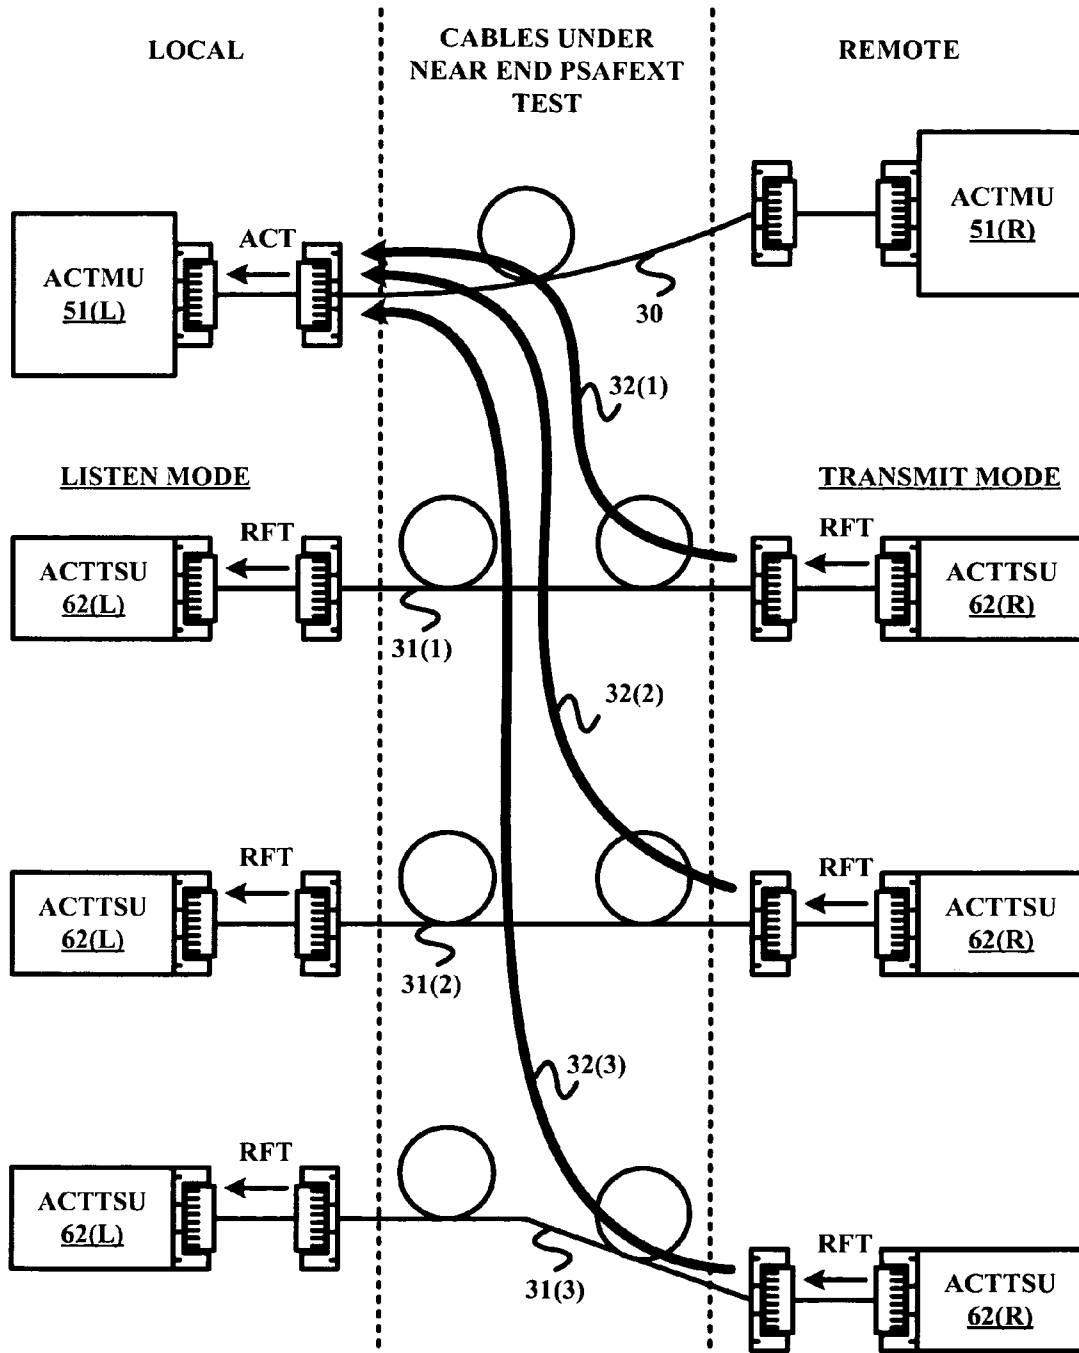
LOCAL

CABLES UNDER NEAR END PSAFEXT TEST

REMOTE

ACTMU
51(L)

ACT

ACTMU
51(R)

30

32(1)

LISTEN MODE

TRANSMIT MODE

RFT

RFT

ACTTSU
62(L)

ACTTSU
62(R)

31(1)

32(2)

RFT

RFT

ACTTSU
62(L)

ACTTSU
62(R)

31(2)

32(3)

RFT

ACTTSU
62(L)

RFT

ACTTSU
62(R)

31(3)